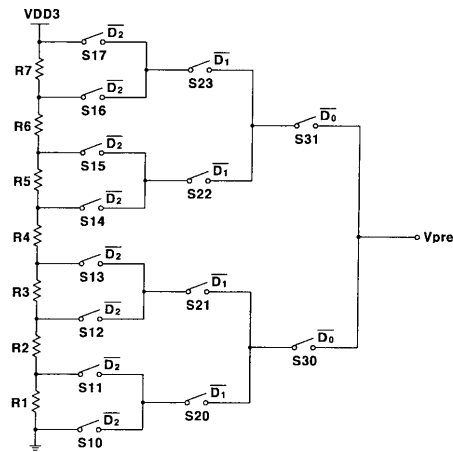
VDD3

$\overline{D_2}$
S17
$\overline{D_1}$
S23
R7
$\overline{D_2}$
S16
$\overline{D_0}$
S31
R6
$\overline{D_2}$
S15
R5
$\overline{D_1}$
S22
$\overline{D_2}$
S14
R4
Vpre
$\overline{D_2}$
S13
R3
$\overline{D_1}$
S21
$\overline{D_2}$
S12
R2
$\overline{D_0}$
S30
$\overline{D_2}$
S11
R1
$\overline{D_1}$
S20
$\overline{D_2}$
S10